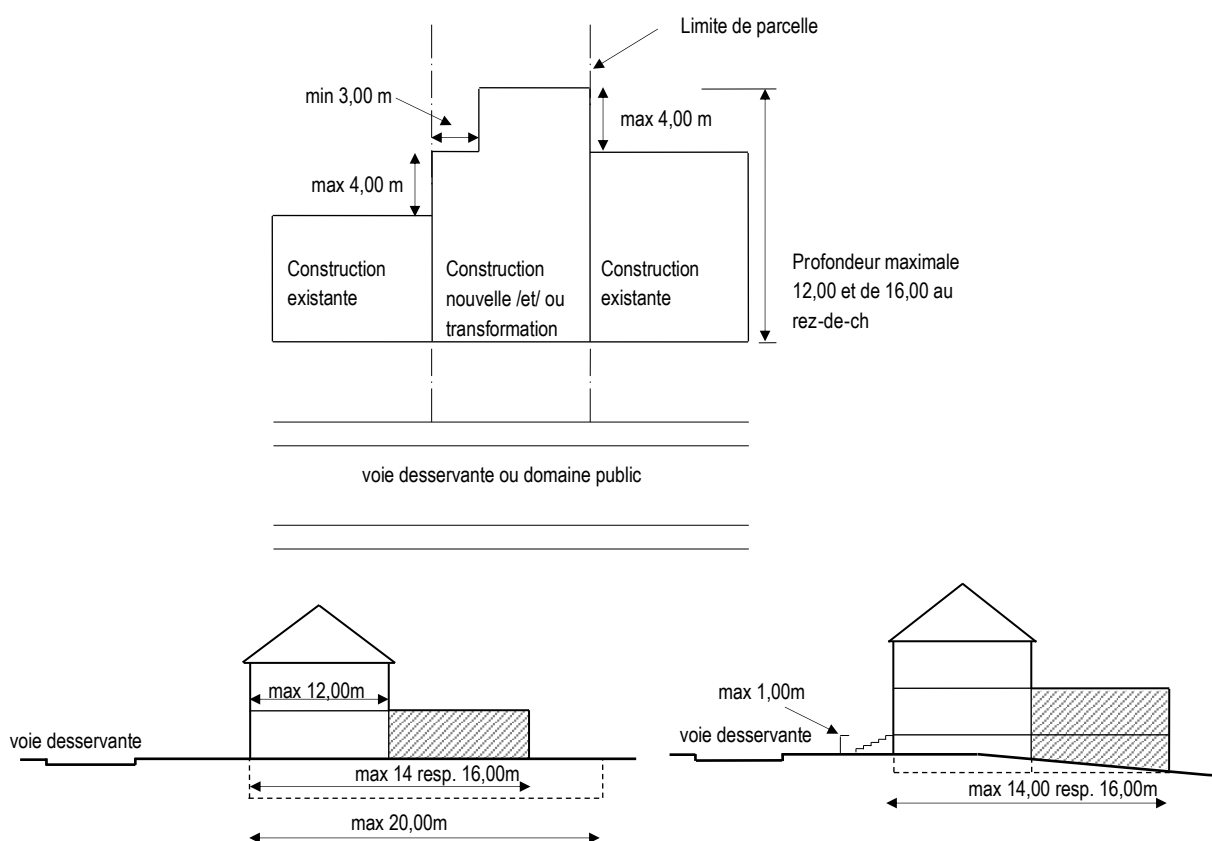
Limite de parcelle

min 3,00 m

max 4,00 m

max 4,00 m

Construction existante

Construction nouvelle /et/ ou transformation

Construction existante

Profondeur maximale 12,00 et de 16,00 au rez-de-ch

voie desservante ou domaine public

max 12,00m

voie desservante

max 14 resp. 16,00m

max 20,00m

max 1,00m

voie desservante

max 14,00 resp. 16,00m